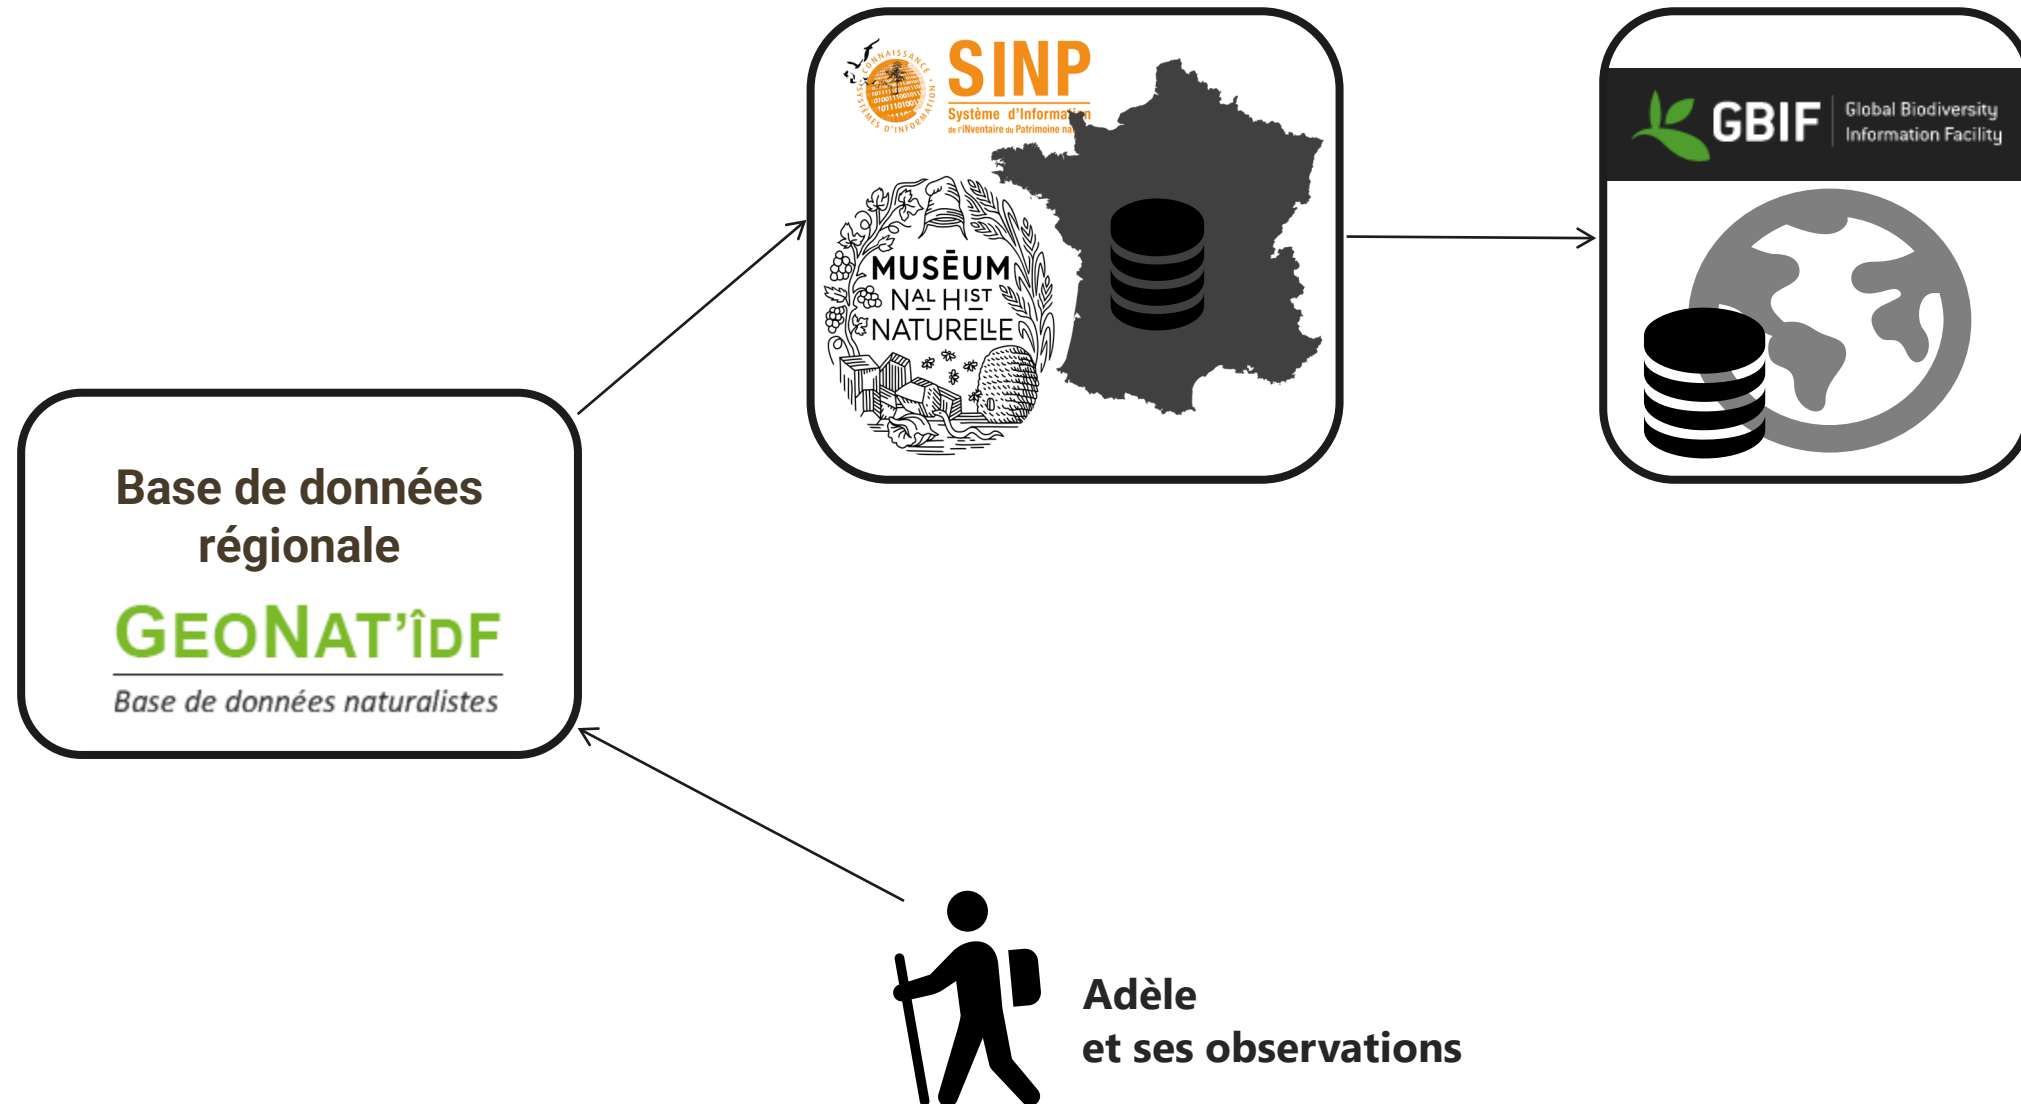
CONNAISSANCE SYSTÈMES D'INFORMATION

SINP
Système d'Informati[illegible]
de l'iNventaire du Patrimoine na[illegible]

MUSĒUM
NAL HIST
NATURELLE

GBIF Global Biodiversity Information Facility

Base de données régionale

GEONAT'ÎDF
Base de données naturalistes

Adèle
et ses observations